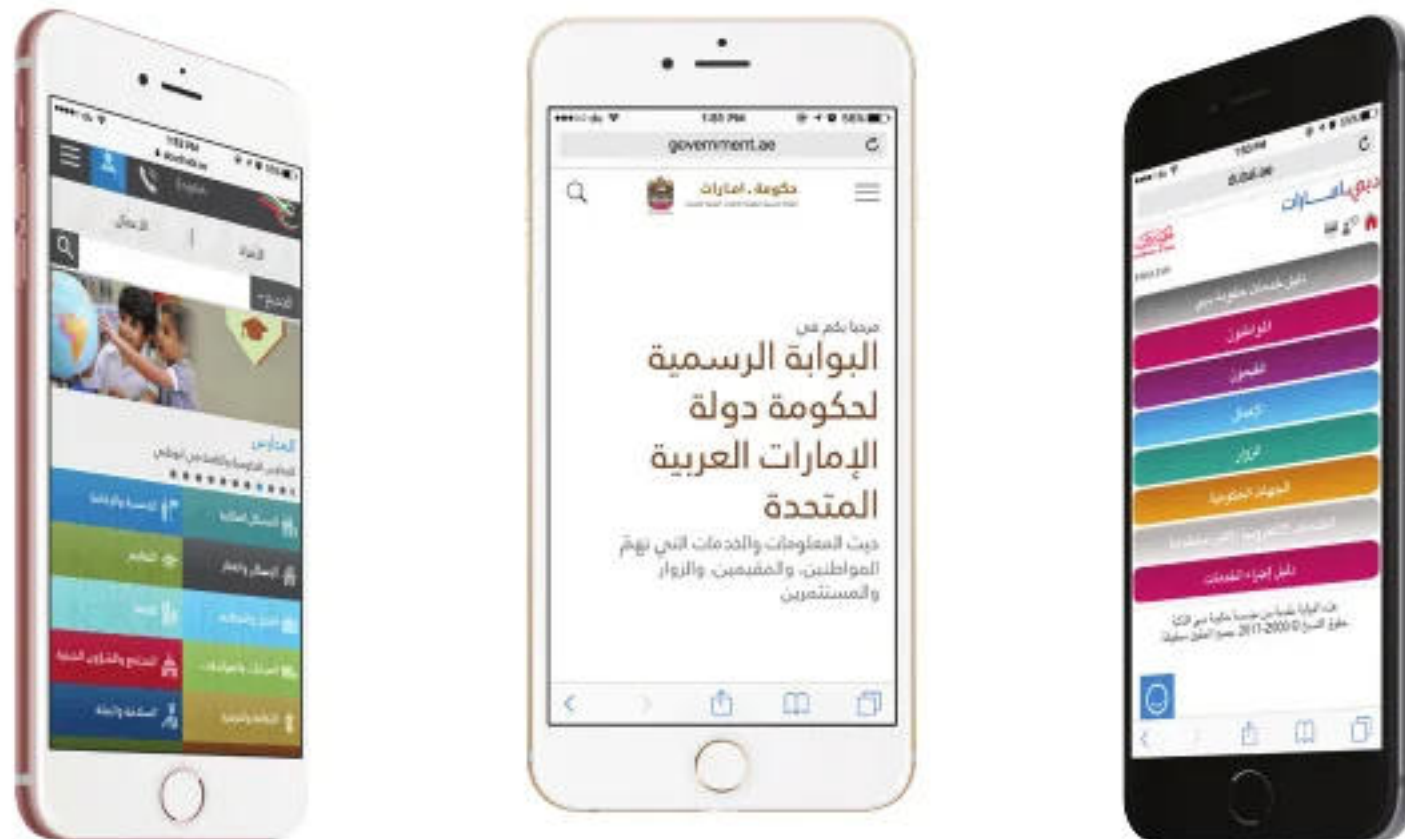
English

المدارس

government.ae

حكومة . امارات

مرحبا بكم في

البوابة الرسمية لحكومة دولة الإمارات العربية المتحدة

حيث المعلومات والخدمات التي تهم المواطنين، والمقيمين، والزوار والمستثمرين

dubai.ae

دبي

المواطنون

المقيمون

الأعمال

الزوار

الجهات الحكومية

دليل إجراء الخدمات

2017-2000 ©